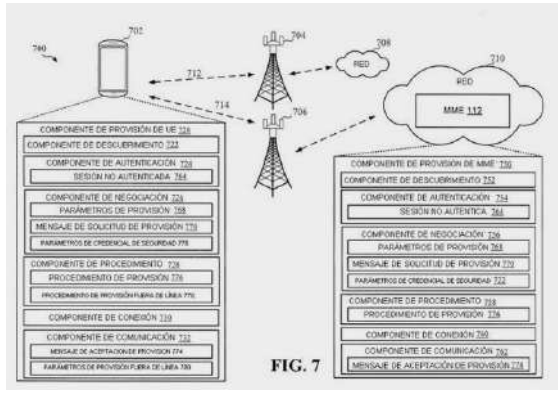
700
702
704
708
RED
712
714
706
710
RED
MME 112

COMPONENTE DE PROVISIÓN DE UE 720
COMPONENTE DE DESCUBRIMIENTO 722
COMPONENTE DE AUTENTICACIÓN 724
SESIÓN NO AUTENTICADA 764
COMPONENTE DE NEGOCIACIÓN 726
PARÁMETROS DE PROVISIÓN 768
MENSAJE DE SOLICITUD DE PROVISIÓN 770
PARÁMETROS DE CREDENCIAL DE SEGURIDAD 772
COMPONENTE DE PROCEDIMIENTO 728
PROCEDIMIENTO DE PROVISIÓN 776
PROCEDIMIENTO DE PROVISIÓN FUERA DE LÍNEA 778
COMPONENTE DE CONEXIÓN 730
COMPONENTE DE COMUNICACIÓN 732
MENSAJE DE ACEPTACIÓN DE PROVISIÓN 774
PARÁMETROS DE PROVISIÓN FUERA DE LÍNEA 780

COMPONENTE DE PROVISIÓN DE MME 750
COMPONENTE DE DESCUBRIMIENTO 752
COMPONENTE DE AUTENTICACIÓN 754
SESIÓN NO AUTENTICA 764
COMPONENTE DE NEGOCIACIÓN 756
PARÁMETROS DE PROVISIÓN 768
MENSAJE DE SOLICITUD DE PROVISIÓN 770
PARÁMETROS DE CREDENCIAL DE SEGURIDAD 772
COMPONENTE DE PROCEDIMIENTO 758
PROCEDIMIENTO DE PROVISIÓN 776
COMPONENTE DE CONEXIÓN 760
COMPONENTE DE COMUNICACIÓN 762
MENSAJE DE ACEPTACIÓN DE PROVISIÓN 774

FIG. 7